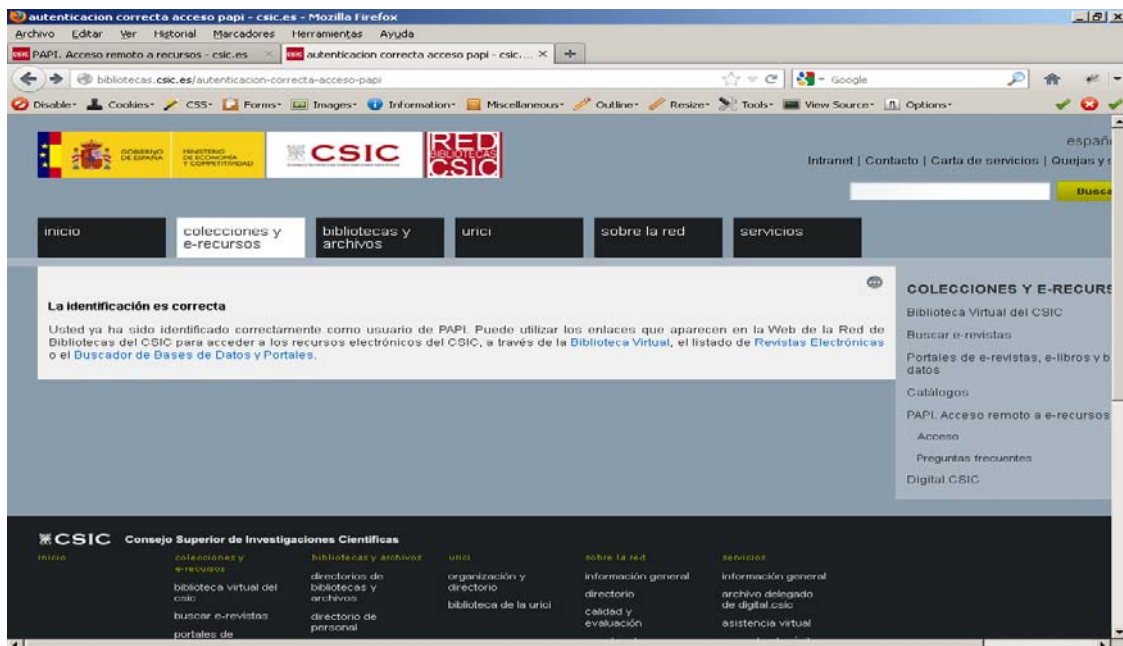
autenticacion correcta acceso papi - csic.es - Mozilla Firefox

Archivo Editar Ver Historial Marcadores Herramientas Ayuda

PAPI. Acceso remoto a recursos - csic.es × autenticacion correcta acceso papi - csic.... × +

bibliotecas.csic.es/autenticacion-correcta-acceso-papi

Google

Disable· Cookies· CSS· Forms· Images· Information· Miscellaneous· Outline· Resize· Tools· View Source· Options·

GOBIERNO DE ESPAÑA MINISTERIO DE ECONOMÍA Y COMPETITIVIDAD

CSIC

RED BIBLIOTECAS CSIC

españ

Intranet | Contacto | Carta de servicios | Quejas y s

Busca

inicio | colecciones y e-recursos | bibliotecas y archivos | urici | sobre la red | servicios

La identificación es correcta

Usted ya ha sido identificado correctamente como usuario de PAPI. Puede utilizar los enlaces que aparecen en la Web de la Red de Bibliotecas del CSIC para acceder a los recursos electrónicos del CSIC, a través de la Biblioteca Virtual, el listado de Revistas Electrónicas o el Buscador de Bases de Datos y Portales.

COLECCIONES Y E-RECURS

Biblioteca Virtual del CSIC

Buscar e-revistas

Portales de e-revistas, e-libros y b datos

Catálogos

PAPI. Acceso remoto a e-recursos

Acceso

Preguntas frecuentes

Digital.CSIC

CSIC Consejo Superior de Investigaciones Científicas

inicio

colecciones y e-recursos

biblioteca virtual del csic

buscar e-revistas

portales de

bibliotecas y archivos

directorios de bibliotecas y archivos

directorio de personal

urici

organización y directorio

biblioteca de la urici

sobre la red

información general

directorio

calidad y evaluación

servicios

información general

archivo delegado de digital.csic

asistencia virtual